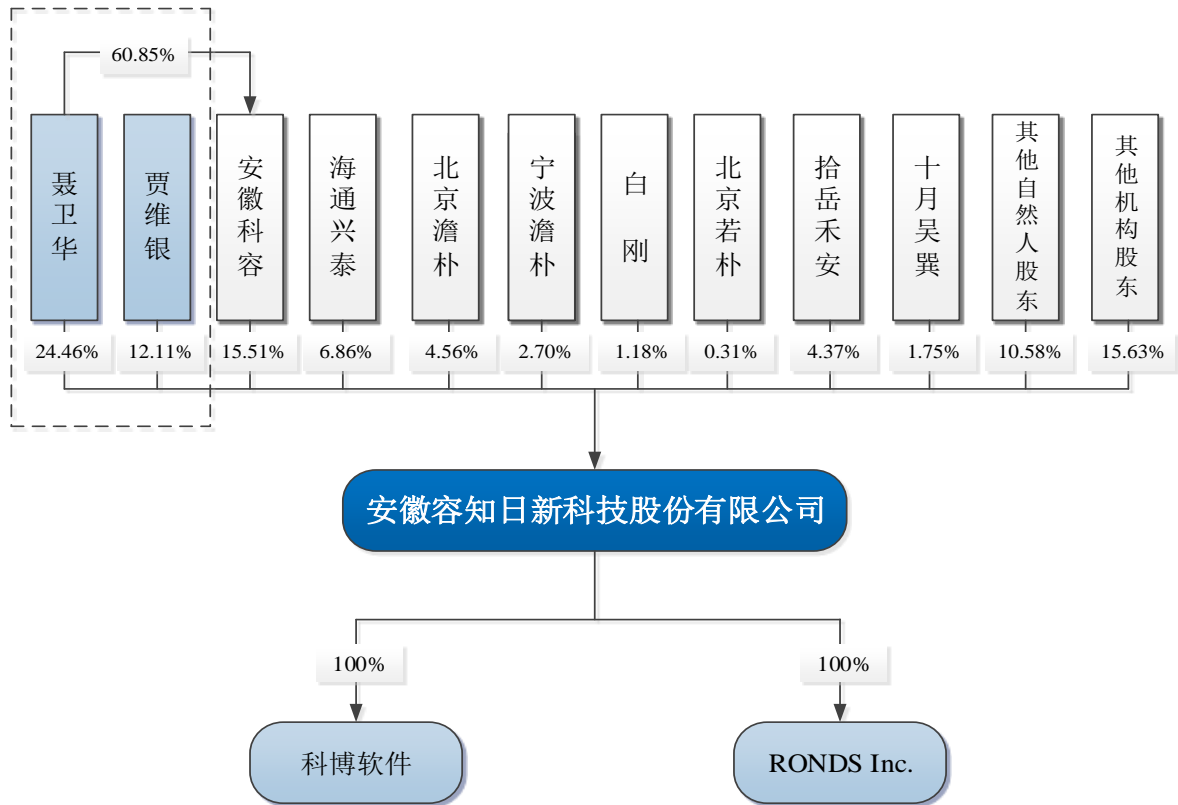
60.85%

聂卫华

贾维银

安徽科容

海通兴泰

北京澹朴

宁波澹朴

白刚

北京若朴

拾岳禾安

十月吴巽

其他自然人股东

其他机构股东

24.46%

12.11%

15.51%

6.86%

4.56%

2.70%

1.18%

0.31%

4.37%

1.75%

10.58%

15.63%

安徽容知日新科技股份有限公司

100%

100%

科博软件

RONDS Inc.